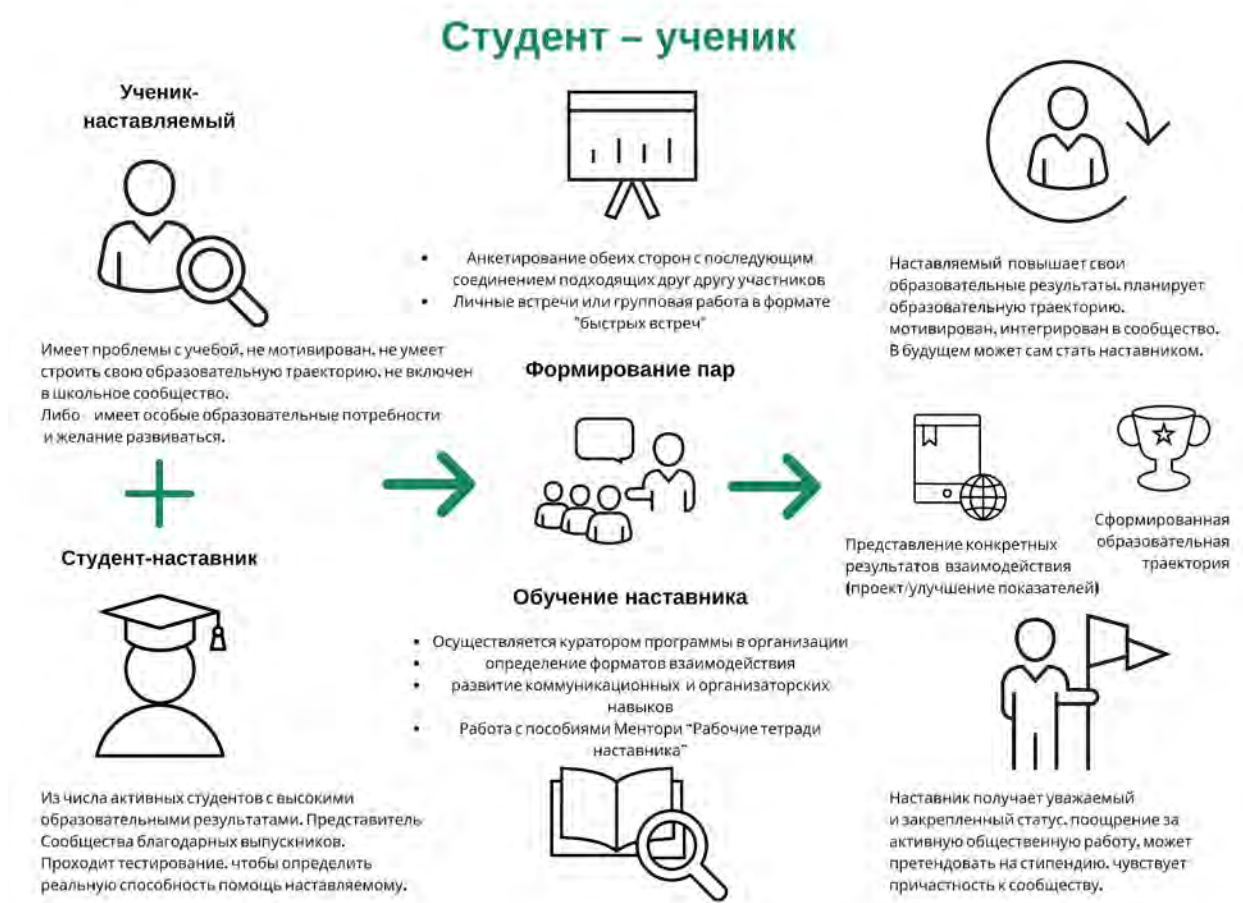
Студент – ученик

Ученик-наставляемый

Имеет проблемы с учебой, не мотивирован, не умеет строить свою образовательную траекторию, не включен в школьное сообщество.
Либо – имеет особые образовательные потребности и желание развиваться.

+

Студент-наставник

Из числа активных студентов с высокими образовательными результатами. Представитель Сообщества благодарных выпускников. Проходит тестирование, чтобы определить реальную способность помощь наставляемому.

• Анкетирование обеих сторон с последующим соединением подходящих друг другу участников
• Личные встречи или групповая работа в формате "быстрых встреч"

Формирование пар

Обучение наставника

• Осуществляется куратором программы в организации
• определение форматов взаимодействия
• развитие коммуникационных и организаторских навыков
• Работа с пособиями Ментори "Рабочие тетради наставника"

Наставляемый повышает свои образовательные результаты, планирует образовательную траекторию, мотивирован, интегрирован в сообщество. В будущем может сам стать наставником.

Представление конкретных результатов взаимодействия (проект/улучшение показателей)

Сформированная образовательная траектория

Наставник получает уважаемый и закрепленный статус, поощрение за активную общественную работу, может претендовать на стипендию, чувствует причастность к сообществу.